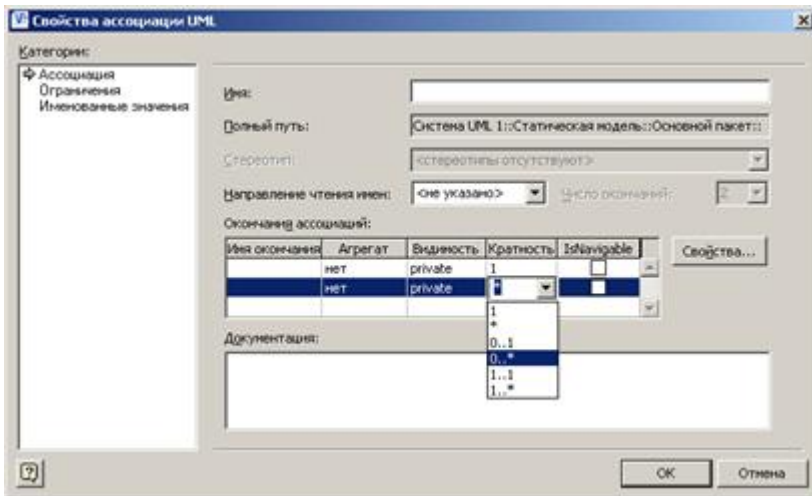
Свойства ассоциации UML

Категории:

Ассоциация
Ограничения
Именованные значения

Имя:

Полный путь: Система UML 1::Статическая модель::Основной пакет::

Стереотип: <стереотипы отсутствуют>

Направление чтения имен: <не указано>

Число окончаний: 2

Окончания ассоциаций:

| Имя окончания | Агрегат | Видимость | Кратность | IsNavigable |
|---|---|---|---|---|
| | нет | private | 1 | |
| | нет | private | * | |
| | | | | |

Свойства...

1
*
0..1
0..*
1..1
1..*

Документация:

OK

Отмена